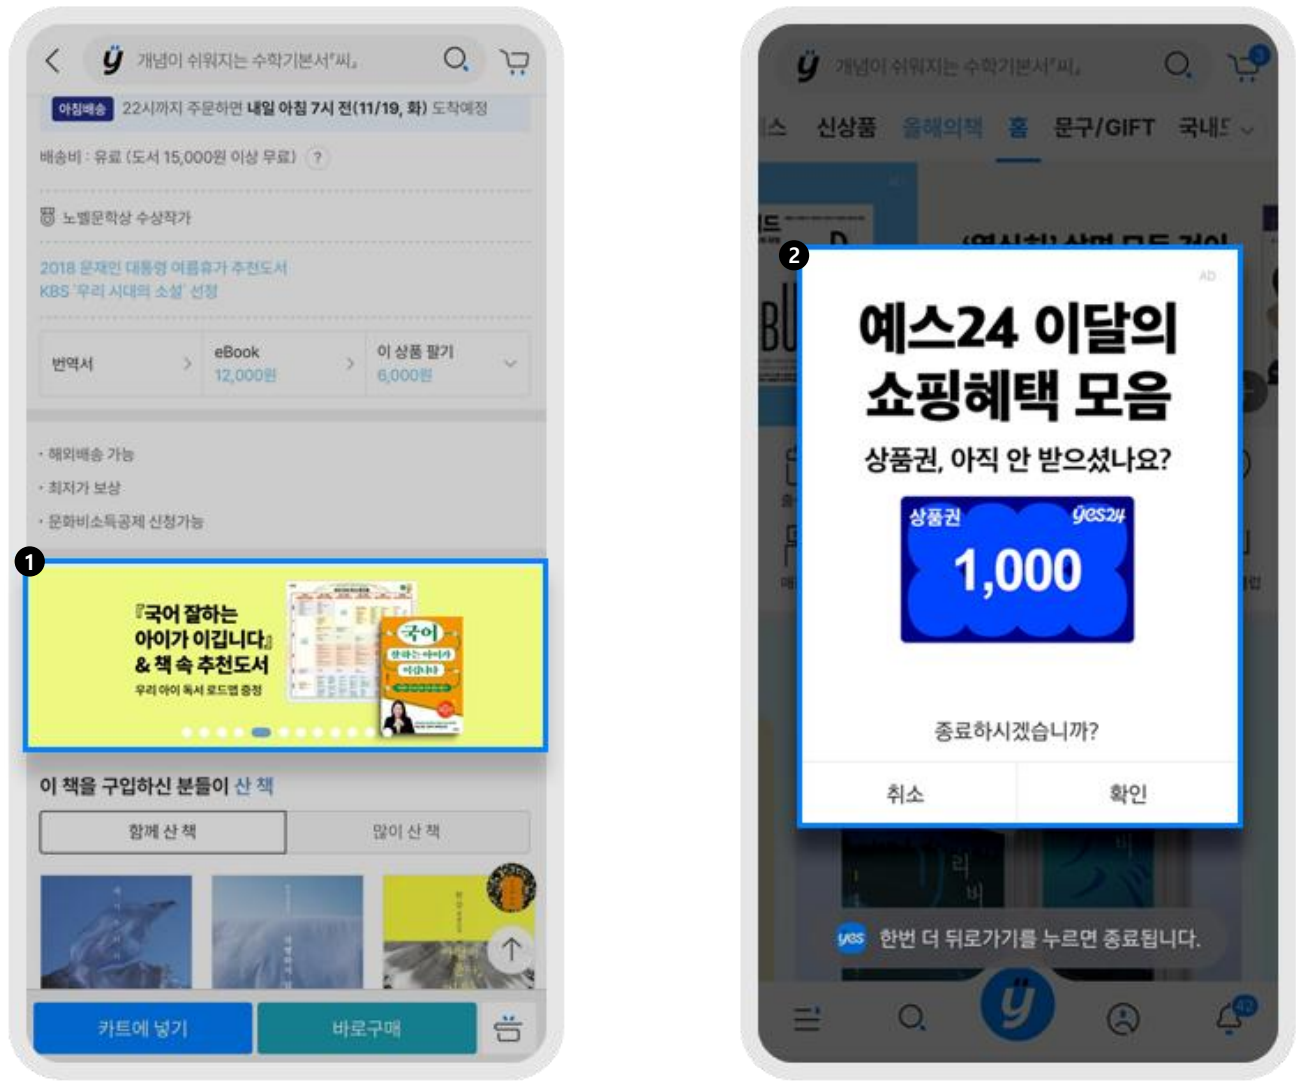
개념이 쉬워지는 수학기본서『씨』

아침배송 22시까지 주문하면 내일 아침 7시 전(11/19, 화) 도착예정

배송비 : 유료 (도서 15,000원 이상 무료) ?

노벨문학상 수상작가

2018 문재인 대통령 여름휴가 추천도서
KBS '우리 시대의 소설' 선정

| 번역서 | eBook 12,000원 | 이 상품 팔기 6,000원 |
|---|---|---|

· 해외배송 가능
· 최저가 보상
· 문화비소득공제 신청가능

1

『국어 잘하는 아이가 이깁니다』 & 책 속 추천도서
우리 아이 독서 로드맵 증정

국어 잘하는 아이가 이깁니다

이 책을 구입하신 분들이 산 책

함께 산 책 | 많이 산 책

카트에 넣기 | 바로구매

개념이 쉬워지는 수학기본서『씨』

신상품 올해의책 홈 문구/GIFT 국내도

2

AD

예스24 이달의 쇼핑혜택 모음

상품권, 아직 안 받으셨나요?

상품권 yes24
1,000

종료하시겠습니까?

취소 | 확인

yes 한번 더 뒤로가기를 누르면 종료됩니다.